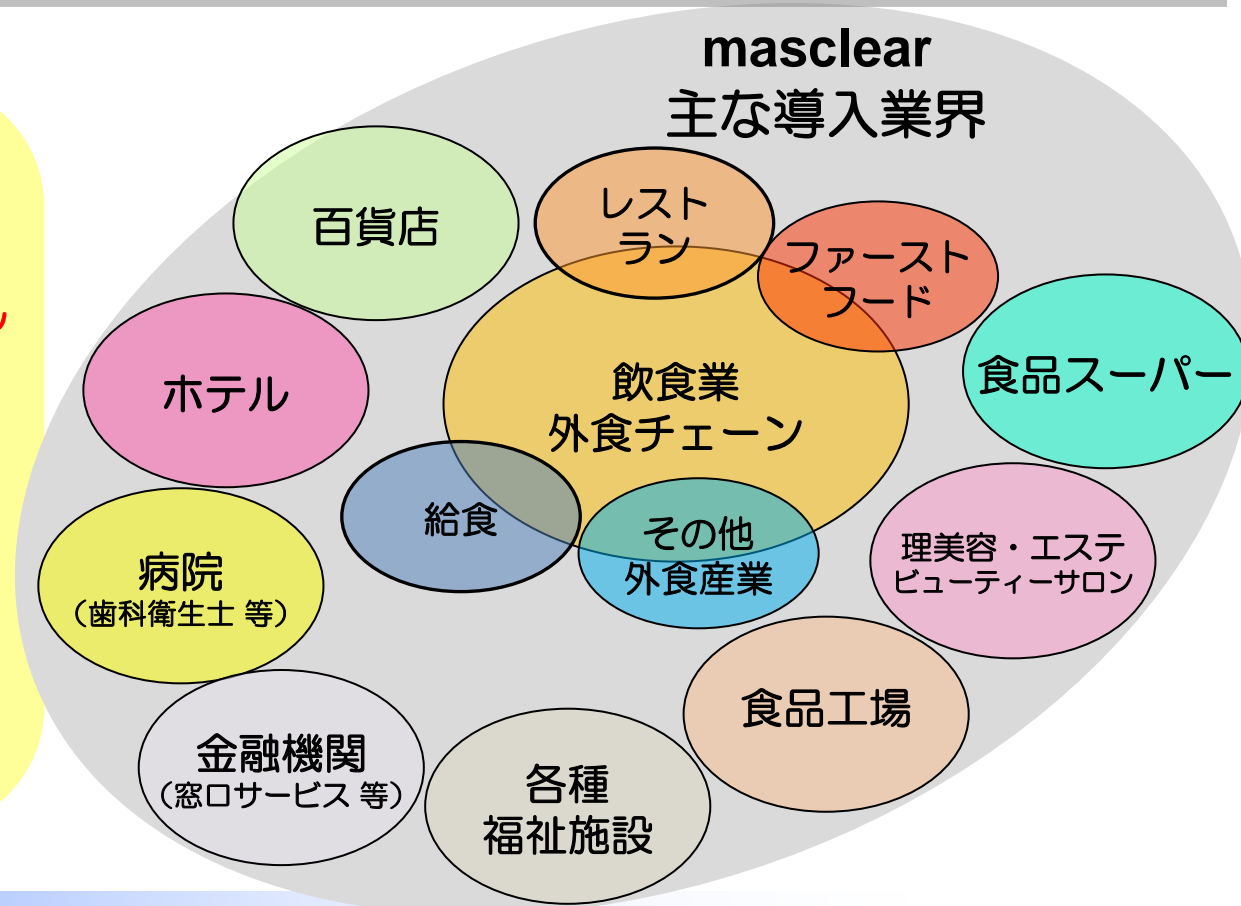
masclear
主な導入業界

百貨店

レストラン

ファーストフード

ホテル

飲食業
外食チェーン

食品スーパー

給食

その他
外食産業

理美容・エステ
ビューティーサロン

病院
（歯科衛生士 等）

食品工場

金融機関
（窓口サービス 等）

各種
福祉施設